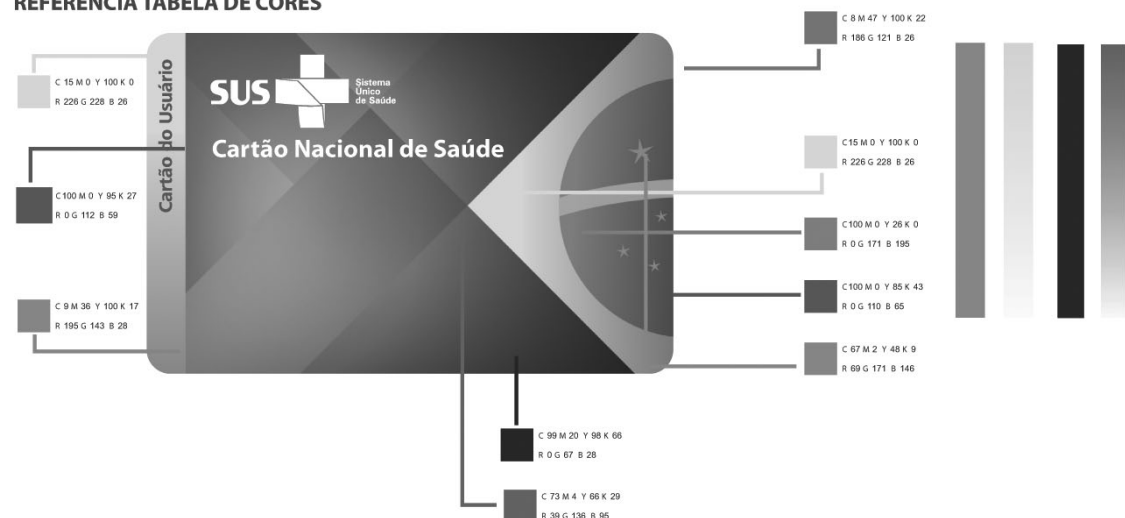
REFERÊNCIA TABELA DE CORES

C 15 M 0 Y 100 K 0
R 226 G 228 B 26

SUS
Sistema
Único
de Saúde

Cartão do Usuário

Cartão Nacional de Saúde

C 100 M 0 Y 95 K 27
R 0 G 112 B 59

C 9 M 36 Y 100 K 17
R 195 G 143 B 28

C 8 M 47 Y 100 K 22
R 186 G 121 B 26

C15 M 0 Y 100 K 0
R 226 G 228 B 26

C100 M 0 Y 26 K 0
R 0 G 171 B 195

C100 M 0 Y 85 K 43
R 0 G 110 B 65

C 67 M 2 Y 48 K 9
R 69 G 171 B 146

C 99 M 20 Y 98 K 66
R 0 G 67 B 28

C 73 M 4 Y 66 K 29
R 39 G 136 B 95